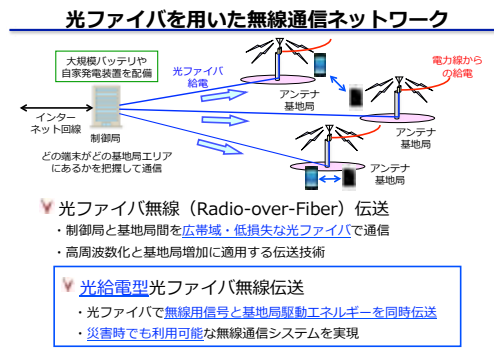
光ファイバを用いた無線通信ネットワーク

大規模バッテリや自家発電装置を配備

光ファイバ給電

電力線からの給電

インターネット回線

制御局

アンテナ基地局

アンテナ基地局

アンテナ基地局

どの端末がどの基地局エリアにあるかを把握して通信

光ファイバ無線（Radio-over-Fiber）伝送

・制御局と基地局間を広帯域・低損失な光ファイバで通信

・高周波数化と基地局増加に適用する伝送技術

光給電型光ファイバ無線伝送

・光ファイバで無線用信号と基地局駆動エネルギーを同時伝送

・災害時でも利用可能な無線通信システムを実現